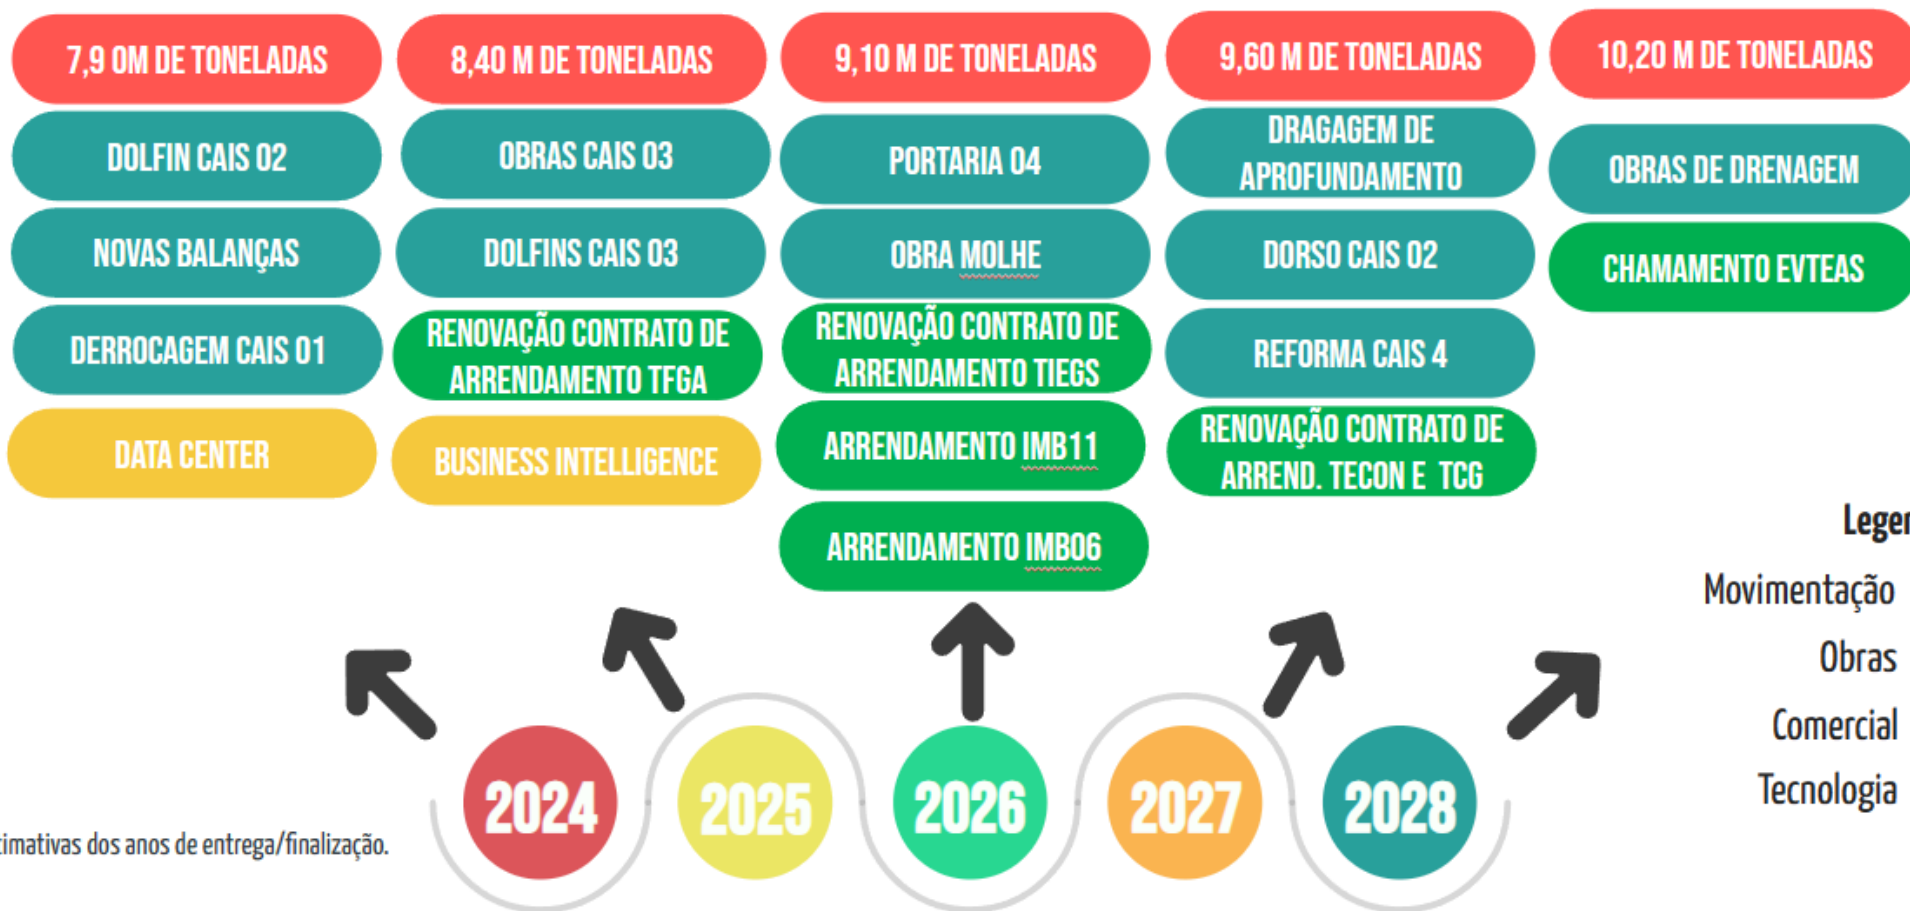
7,9 OM DE TONELADAS

DOLFIN CAIS 02

NOVAS BALANÇAS

DERROCAGEM CAIS 01

DATA CENTER

8,40 M DE TONELADAS

OBRAS CAIS 03

DOLFINS CAIS 03

RENOVAÇÃO CONTRATO DE ARRENDAMENTO TFGA

BUSINESS INTELLIGENCE

9,10 M DE TONELADAS

PORTARIA 04

OBRA MOLHE

RENOVAÇÃO CONTRATO DE ARRENDAMENTO TIEGS

ARRENDAMENTO IMB11

ARRENDAMENTO IMB06

9,60 M DE TONELADAS

DRAGAGEM DE APROFUNDAMENTO

DORSO CAIS 02

REFORMA CAIS 4

RENOVAÇÃO CONTRATO DE ARREND. TECON E TCG

10,20 M DE TONELADAS

OBRAS DE DRENAGEM

CHAMAMENTO EVTEAS

Leger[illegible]

Movimentação

Obras

Comercial

Tecnologia

2024

2025

2026

2027

2028

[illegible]timativas dos anos de entrega/finalização.